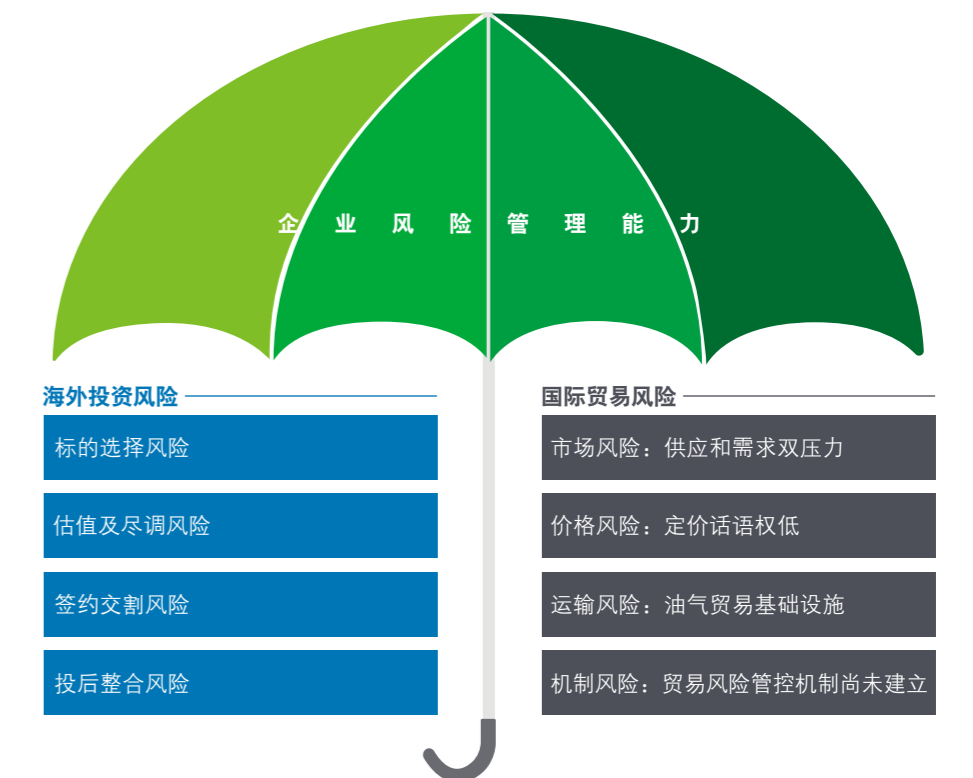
企业风险管理能力

海外投资风险

标的选择风险

估值及尽调风险

签约交割风险

投后整合风险

国际贸易风险

市场风险：供应和需求双压力

价格风险：定价话语权低

运输风险：油气贸易基础设施

机制风险：贸易风险管控机制尚未建立